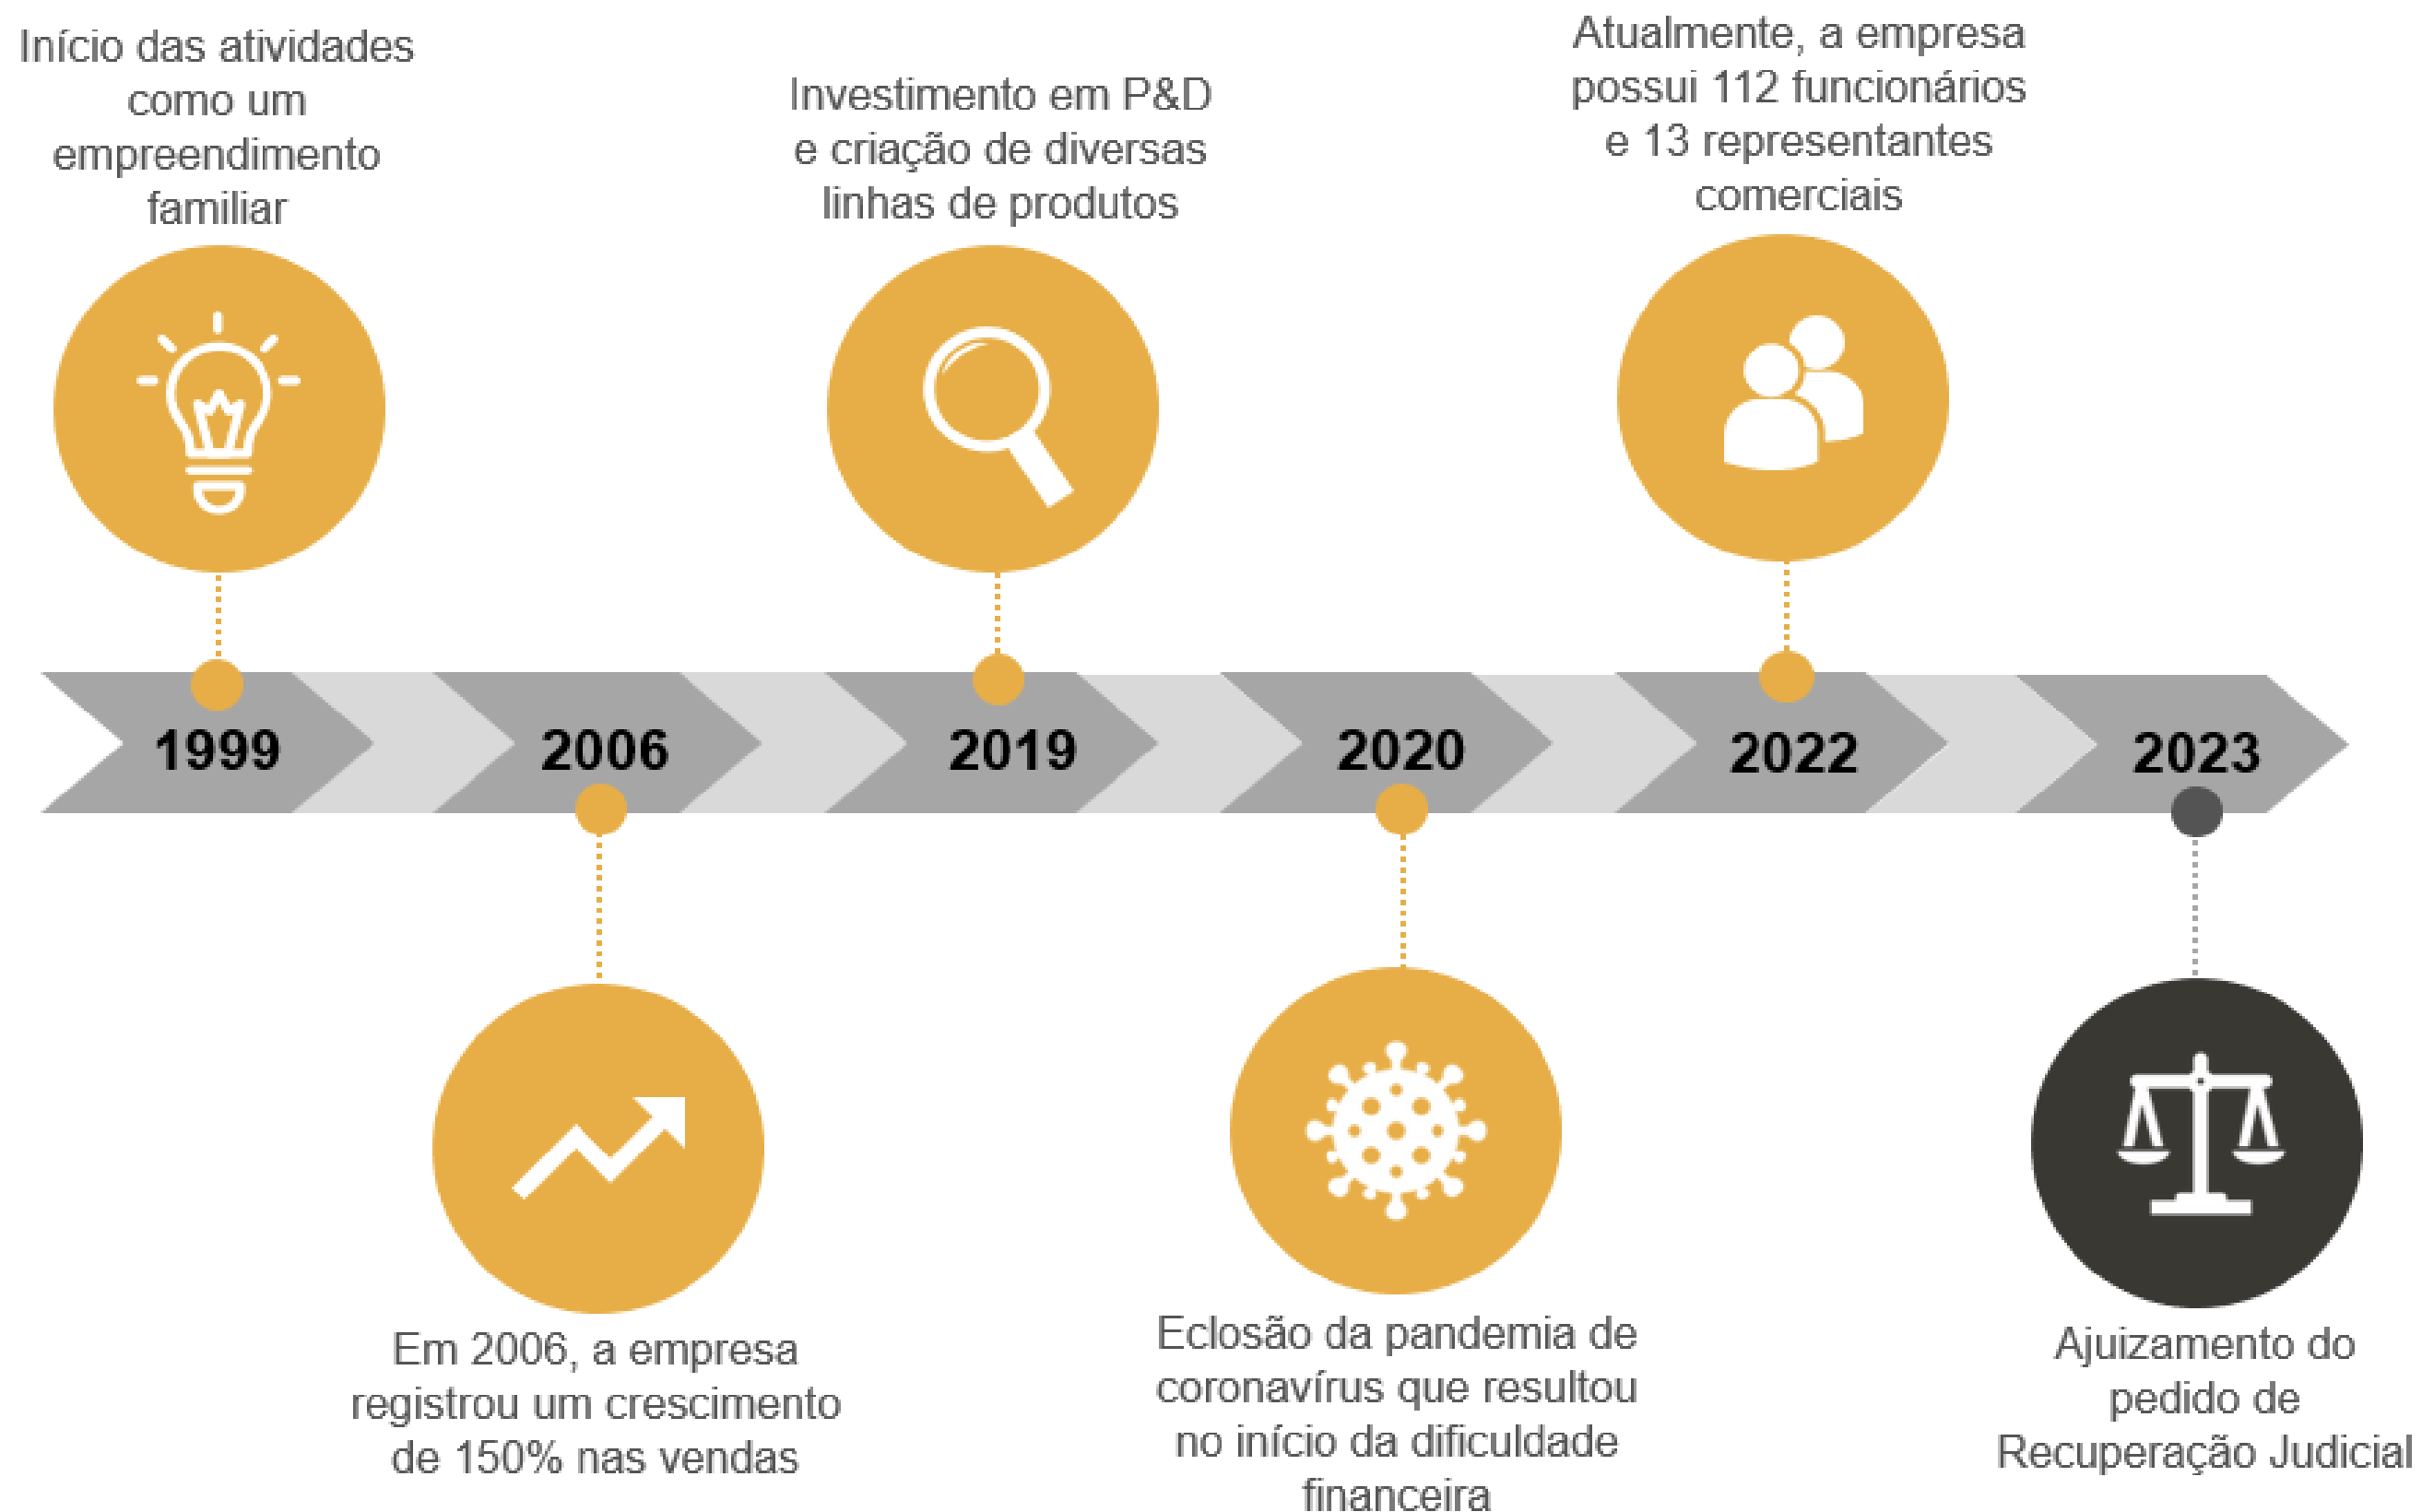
Início das atividades como um empreendimento familiar

Investimento em P&D e criação de diversas linhas de produtos

Atualmente, a empresa possui 112 funcionários e 13 representantes comerciais

1999

2006

2019

2020

2022

2023

Em 2006, a empresa registrou um crescimento de 150% nas vendas

Eclosão da pandemia de coronavírus que resultou no início da dificuldade financeira

Ajuizamento do pedido de Recuperação Judicial